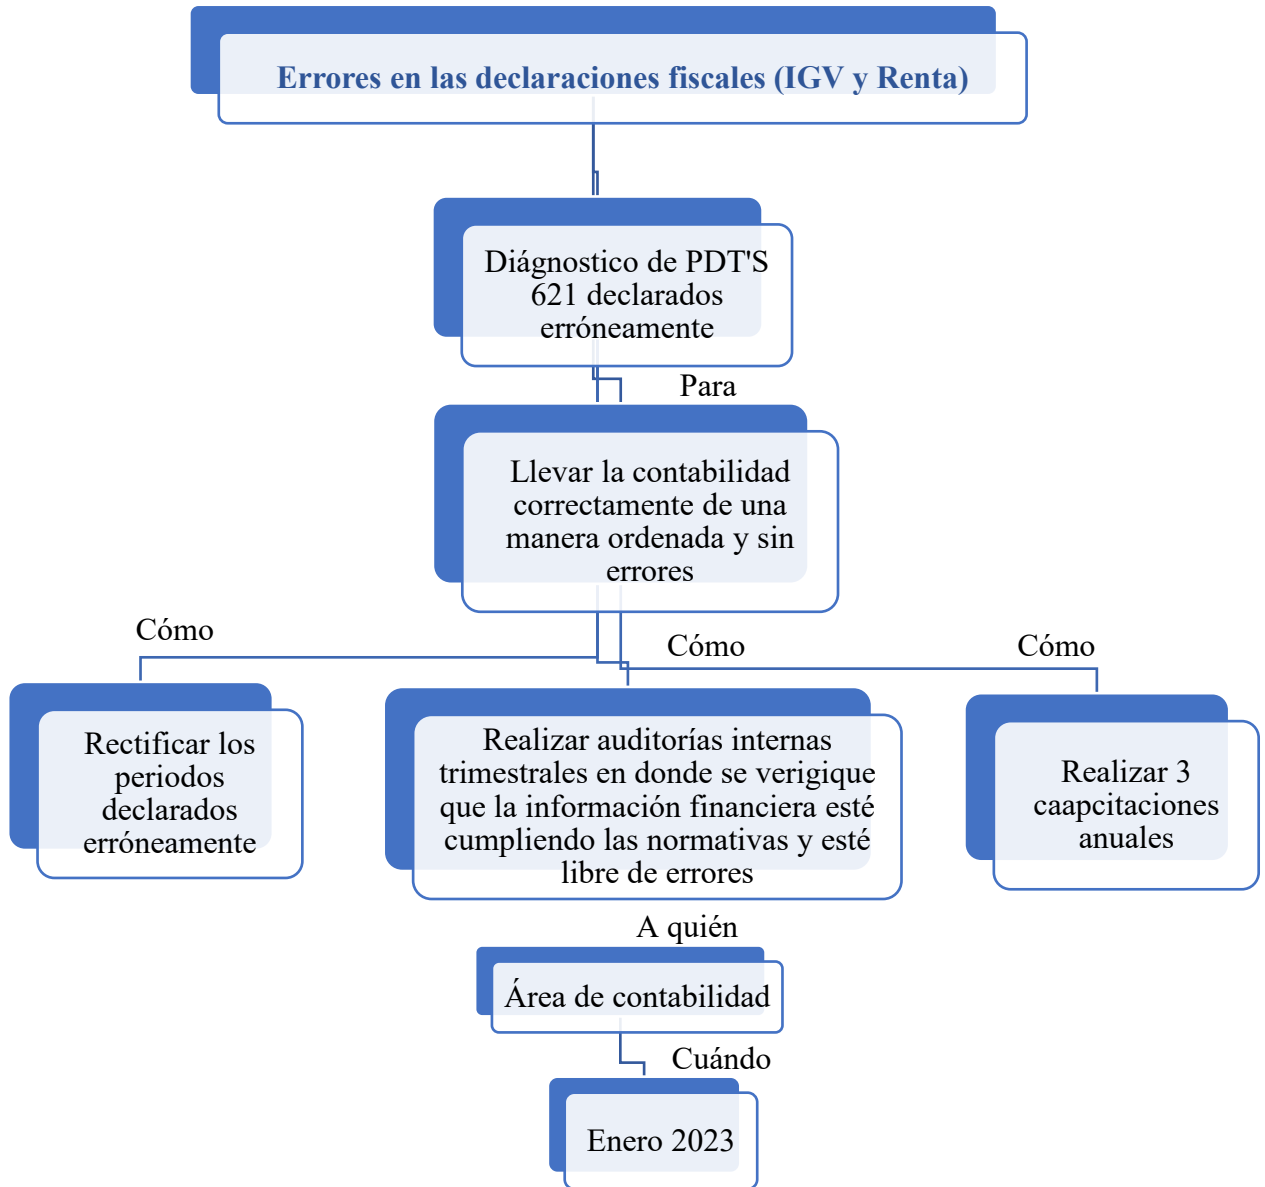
Errores en las declaraciones fiscales (IGV y Renta)

Diágnostico de PDT'S 621 declarados erróneamente

Para

Llevar la contabilidad correctamente de una manera ordenada y sin errores

Cómo

Cómo

Cómo

Rectificar los periodos declarados erróneamente

Realizar auditorías internas trimestrales en donde se verigique que la información financiera esté cumpliendo las normativas y esté libre de errores

Realizar 3 caapcitaciones anuales

A quién

Área de contabilidad

Cuándo

Enero 2023